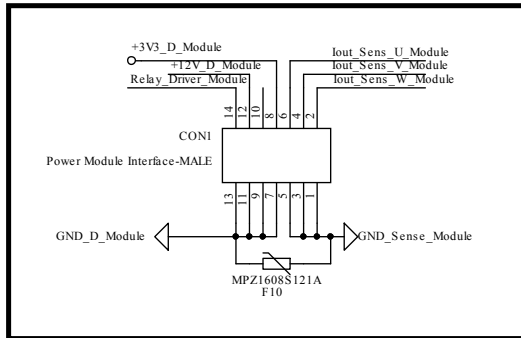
+3V3_D_Module
+12V_D_Module
Relay_Driver_Module
Iout_Sens_U_Module
Iout_Sens_V_Module
Iout_Sens_W_Module
14 12 10 8 6 4 2
CON1
Power Module Interface-MALE
13 11 9 7 5 3 1
GND_D_Module
GND_Sense_Module
MPZ1608S121A
F10